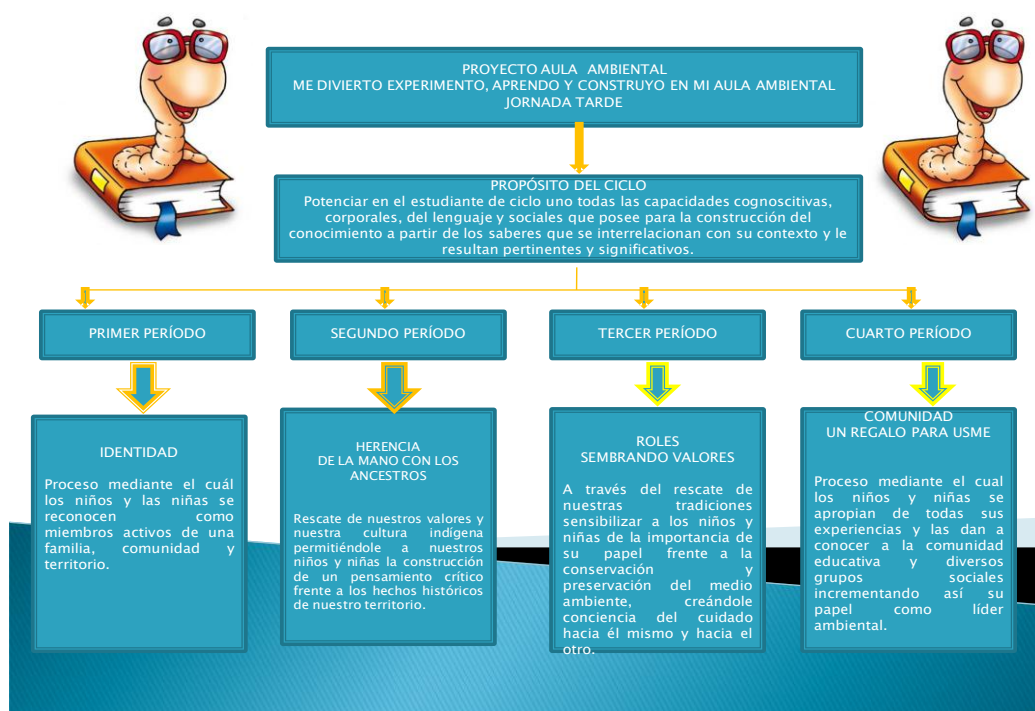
PROYECTO AULA AMBIENTAL
ME DIVIERTO EXPERIMENTO, APRENDO Y CONSTRUYO EN MI AULA AMBIENTAL
JORNADA TARDE

PROPÓSITO DEL CICLO
Potenciar en el estudiante de ciclo uno todas las capacidades cognoscitivas, corporales, del lenguaje y sociales que posee para la construcción del conocimiento a partir de los saberes que se interrelacionan con su contexto y le resultan pertinentes y significativos.

PRIMER PERÍODO

SEGUNDO PERÍODO

TERCER PERÍODO

CUARTO PERÍODO

IDENTIDAD

Proceso mediante el cuál los niños y las niñas se reconocen como miembros activos de una familia, comunidad y territorio.

HERENCIA
DE LA MANO CON LOS ANCESTROS

Rescate de nuestros valores y nuestra cultura indígena permitiéndole a nuestros niños y niñas la construcción de un pensamiento crítico frente a los hechos históricos de nuestro territorio.

ROLES
SEMBRANDO VALORES

A través del rescate de nuestras tradiciones sensibilizar a los niños y niñas de la importancia de su papel frente a la conservación y preservación del medio ambiente, creándole conciencia del cuidado hacia él mismo y hacia el otro.

COMUNIDAD
UN REGALO PARA USME

Proceso mediante el cual los niños y niñas se apropian de todas sus experiencias y las dan a conocer a la comunidad educativa y diversos grupos sociales incrementando así su papel como líder ambiental.